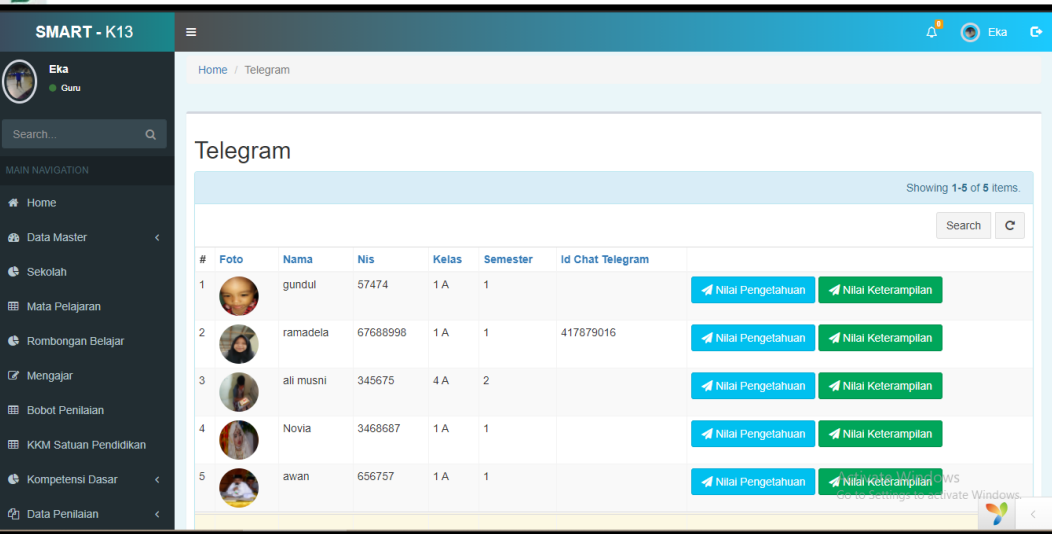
SMART - K13

Eka
Guru

Search...

MAIN NAVIGATION

Home
Data Master
Sekolah
Mata Pelajaran
Rombongan Belajar
Mengajar
Bobot Penilaian
KKM Satuan Pendidikan
Kompetensi Dasar
Data Penilaian

Eka

Home / Telegram

Telegram

Showing 1-5 of 5 items.

Search

| # | Foto | Nama | Nis | Kelas | Semester | Id Chat Telegram | |
|---|---|---|---|---|---|---|---|
| 1 | | gundul | 57474 | 1 A | 1 | | Nilai Pengetahuan Nilai Keterampilan |
| 2 | | ramadela | 67688998 | 1 A | 1 | 417879016 | Nilai Pengetahuan Nilai Keterampilan |
| 3 | | ali musni | 345675 | 4 A | 2 | | Nilai Pengetahuan Nilai Keterampilan |
| 4 | | Novia | 3468687 | 1 A | 1 | | Nilai Pengetahuan Nilai Keterampilan |
| 5 | | awan | 656757 | 1 A | 1 | | Nilai Pengetahuan Nilai Keterampilan |

Activate Windows
Go to Settings to activate Windows.